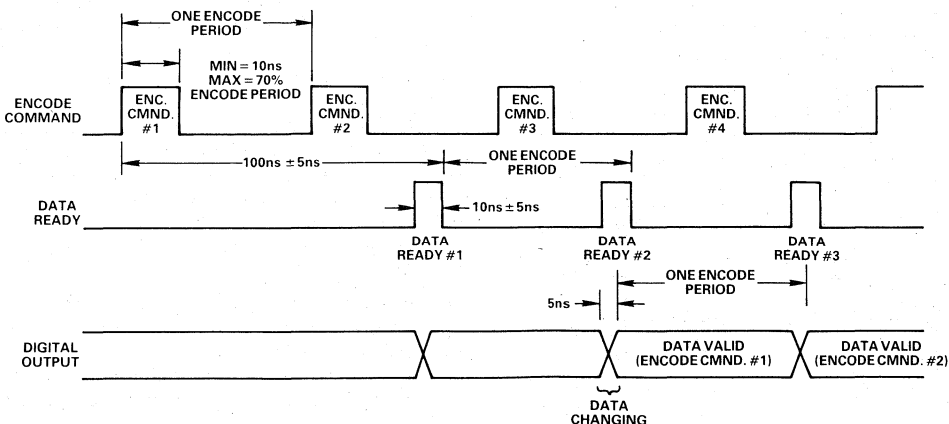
ONE ENCODE PERIOD

MIN = 10ns
MAX = 70%
ENCODE PERIOD

ENCODE COMMAND

ENC. CMND. #1

ENC. CMND. #2

ENC. CMND. #3

ENC. CMND. #4

100ns ± 5ns

ONE ENCODE PERIOD

DATA READY

10ns ± 5ns

DATA READY #1

DATA READY #2

DATA READY #3

ONE ENCODE PERIOD

5ns

DIGITAL OUTPUT

DATA VALID (ENCODE CMND. #1)

DATA VALID (ENCODE CMND. #2)

DATA CHANGING